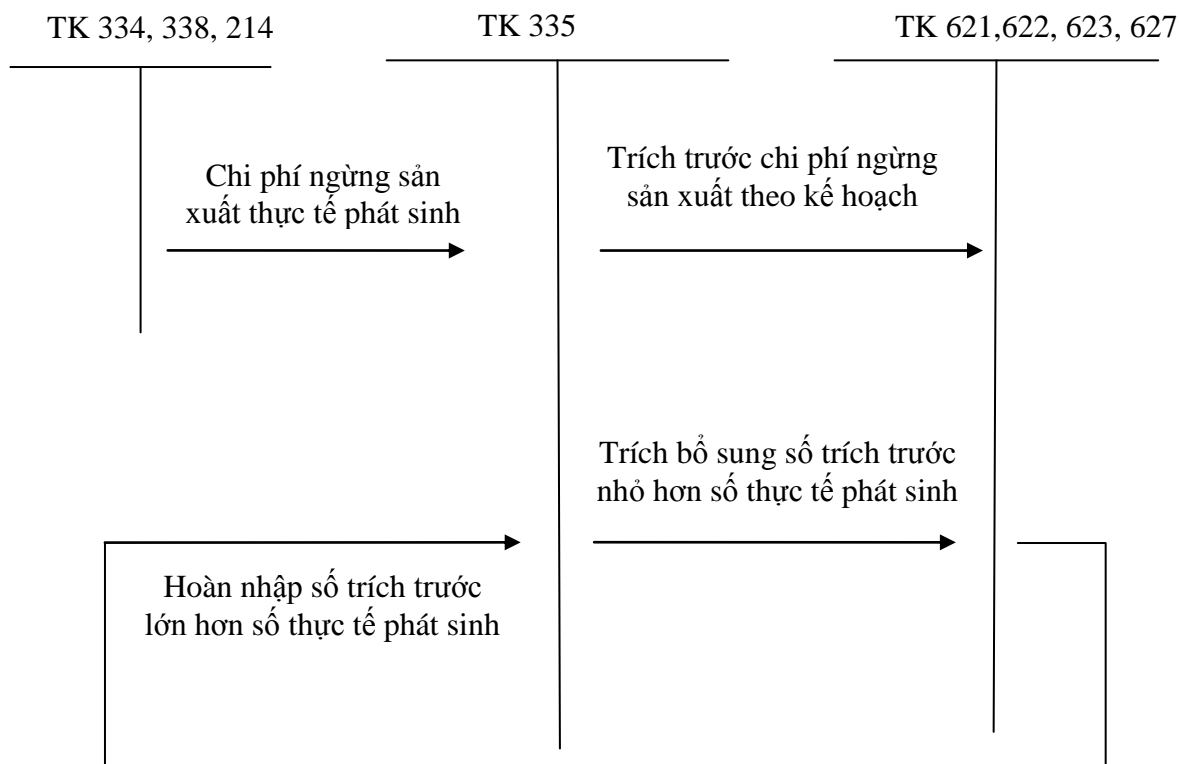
TK 334, 338, 214

TK 335

TK 621,622, 623, 627

Chi phí ngừng sản xuất thực tế phát sinh

Trích trước chi phí ngừng sản xuất theo kế hoạch

Trích bổ sung số trích trước nhỏ hơn số thực tế phát sinh

Hoàn nhập số trích trước lớn hơn số thực tế phát sinh